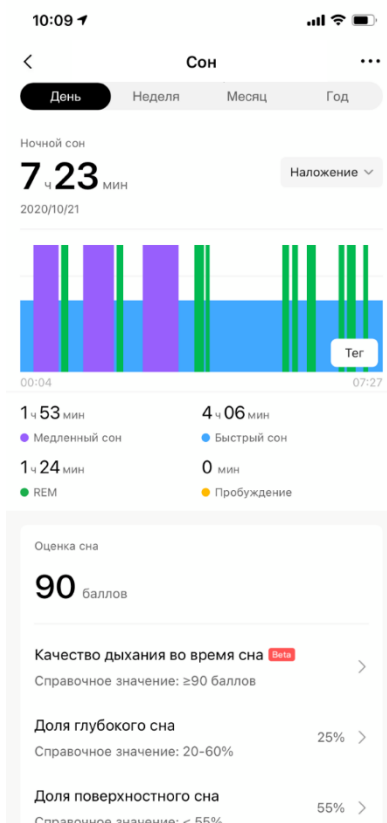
10:09

Сон

День
Неделя
Месяц
Год

Ночной сон

7 ч 23 мин

Наложение

2020/10/21

Тег

00:04
07:27

1 ч 53 мин
Медленный сон

4 ч 06 мин
Быстрый сон

1 ч 24 мин
REM

0 мин
Пробуждение

Оценка сна

90 баллов

Качество дыхания во время сна Beta
Справочное значение: ≥90 баллов

Доля глубокого сна
Справочное значение: 20-60%
25%

Доля поверхностного сна
Справочное значение: < 55%
55%